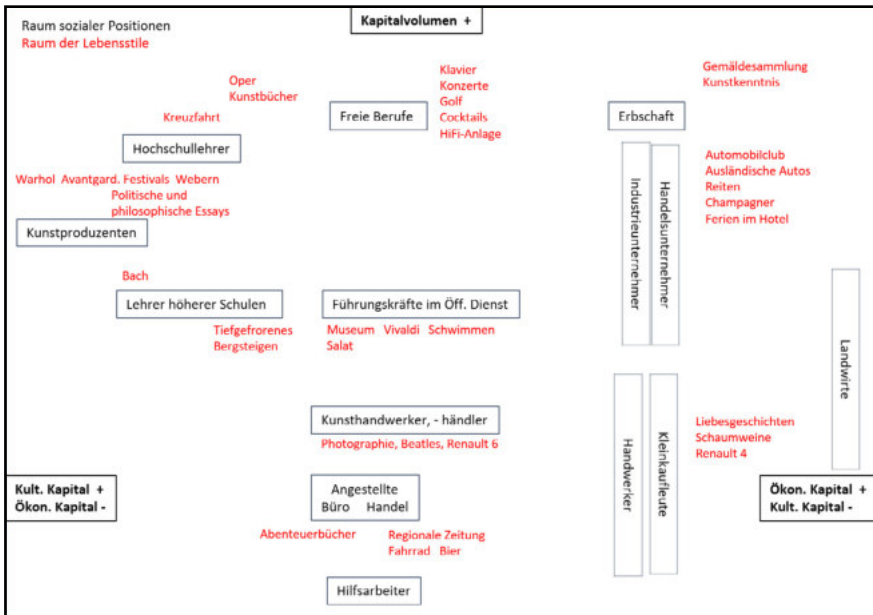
Raum sozialer Positionen
Raum der Lebensstile

Kapitalvolumen +

Oper
Kunstbücher

Kreuzfahrt

Klavier
Konzerte
Golf
Cocktails
HiFi-Anlage

Freie Berufe

Gemäldesammlung
Kunstkenntnis

Erbschaft

Hochschullehrer

Warhol Avantgard. Festivals Webern
Politische und
philosophische Essays

Industrieunternehmer

Handelsunternehmer

Automobilclub
Ausländische Autos
Reiten
Champagner
Ferien im Hotel

Kunstproduzenten

Bach

Lehrer höherer Schulen

Führungskräfte im Öff. Dienst

Tiefgefrorenes
Bergsteigen

Museum Vivaldi Schwimmen
Salat

Landwirte

Kunsthandwerker, - händler

Photographie, Beatles, Renault 6

Liebesgeschichten
Schaumweine
Renault 4

Handwerker

Kleinkaufleute

Kult. Kapital +
Ökon. Kapital -

Angestellte
Büro Handel

Ökon. Kapital +
Kult. Kapital -

Abenteuerbücher

Regionale Zeitung
Fahrrad Bier

Hilfsarbeiter